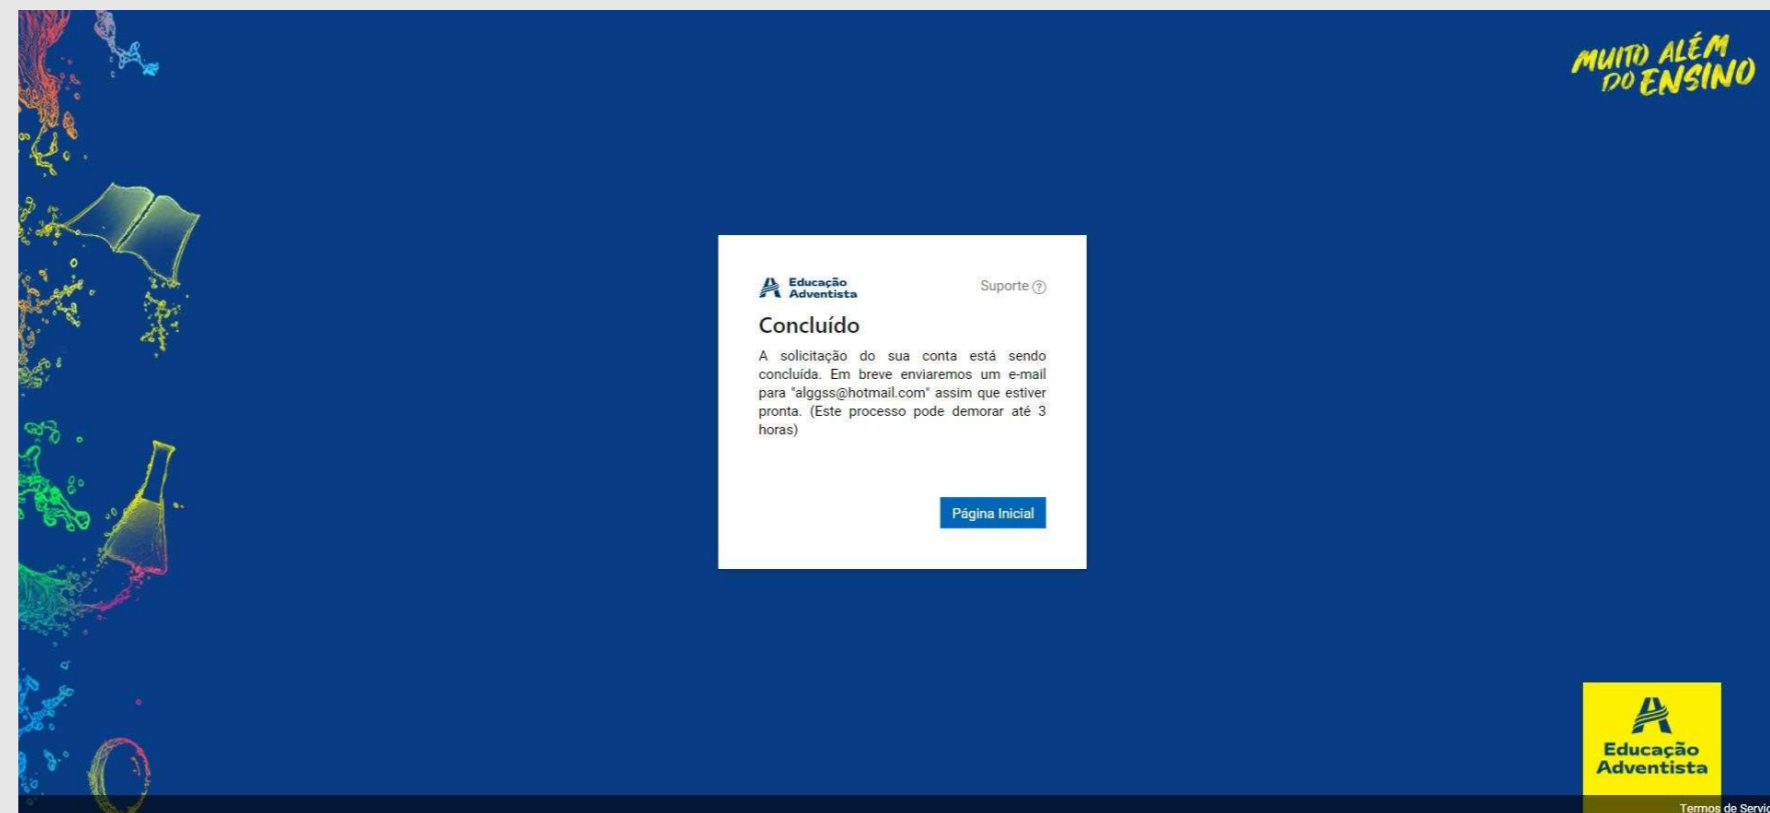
MUITO ALÉM DO ENSINO

Educação Adventista

Suporte ?

Concluído

A solicitação do sua conta está sendo concluída. Em breve enviaremos um e-mail para "alggss@hotmail.com" assim que estiver pronta. (Este processo pode demorar até 3 horas)

Página Inicial

Educação Adventista

Termos de Servi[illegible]